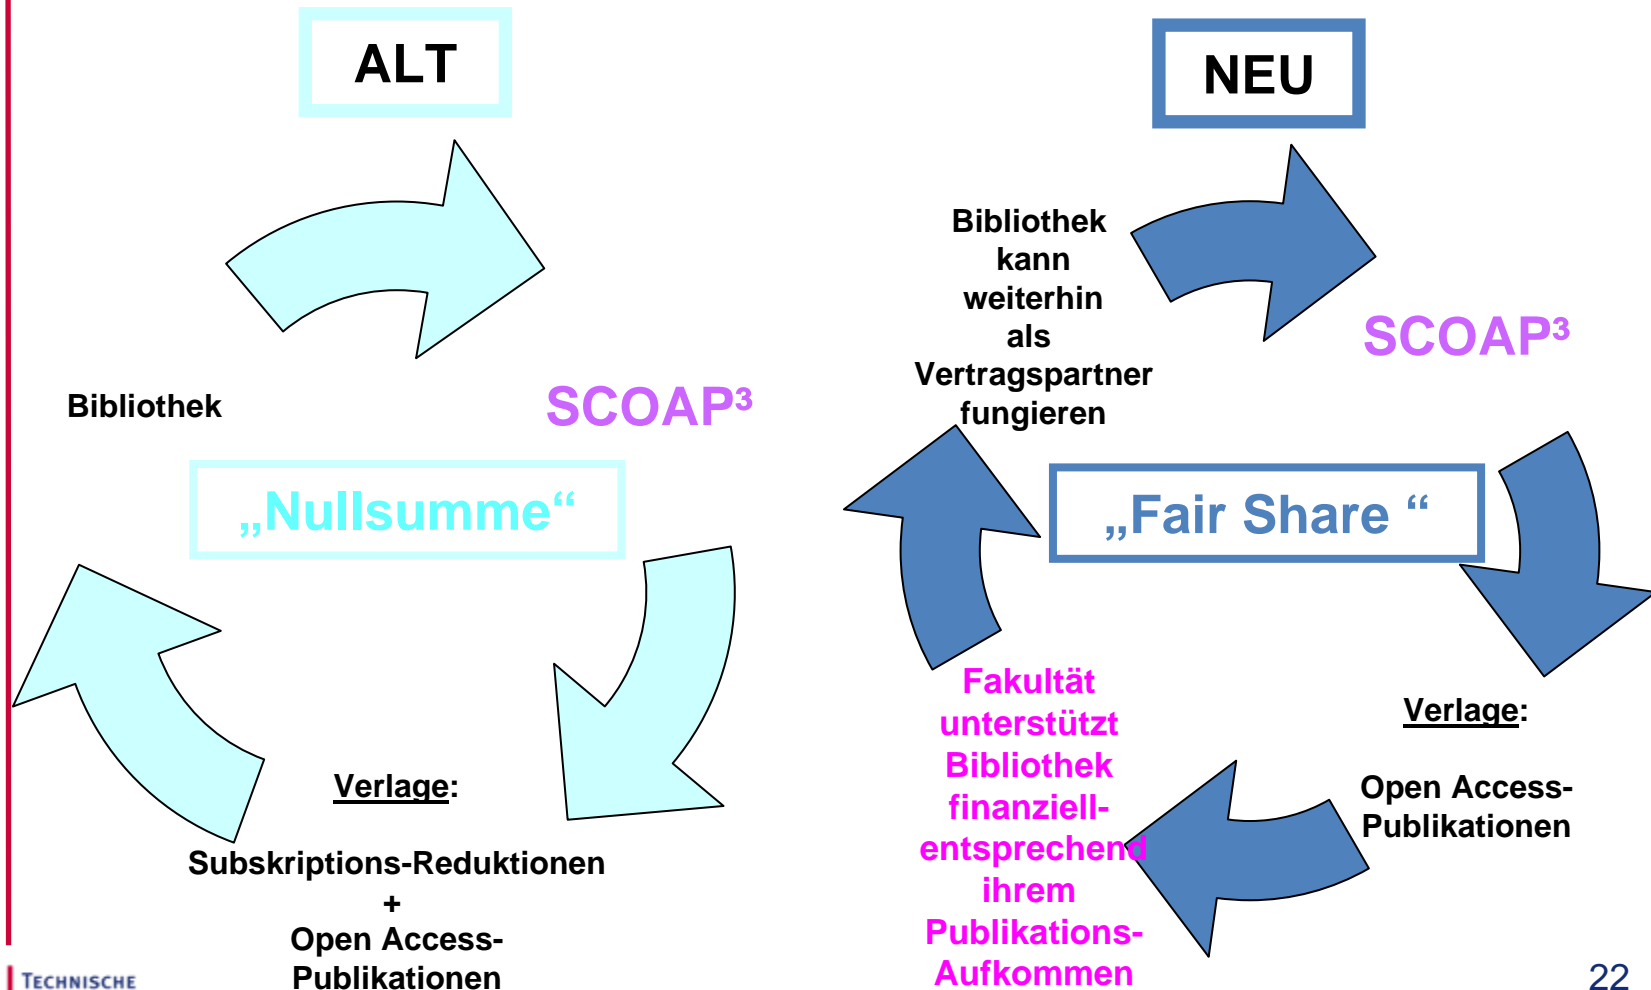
ALT

Bibliothek

SCOAP³

„Nullsumme“

Verlage:

Subskriptions-Reduktionen
+
Open Access-Publikationen

NEU

Bibliothek kann weiterhin als Vertragspartner fungieren

SCOAP³

„Fair Share “

Verlage:

Open Access-Publikationen

Fakultät unterstützt Bibliothek finanziell-entsprechend ihrem Publikations-Aufkommen

TECHNISCHE

22